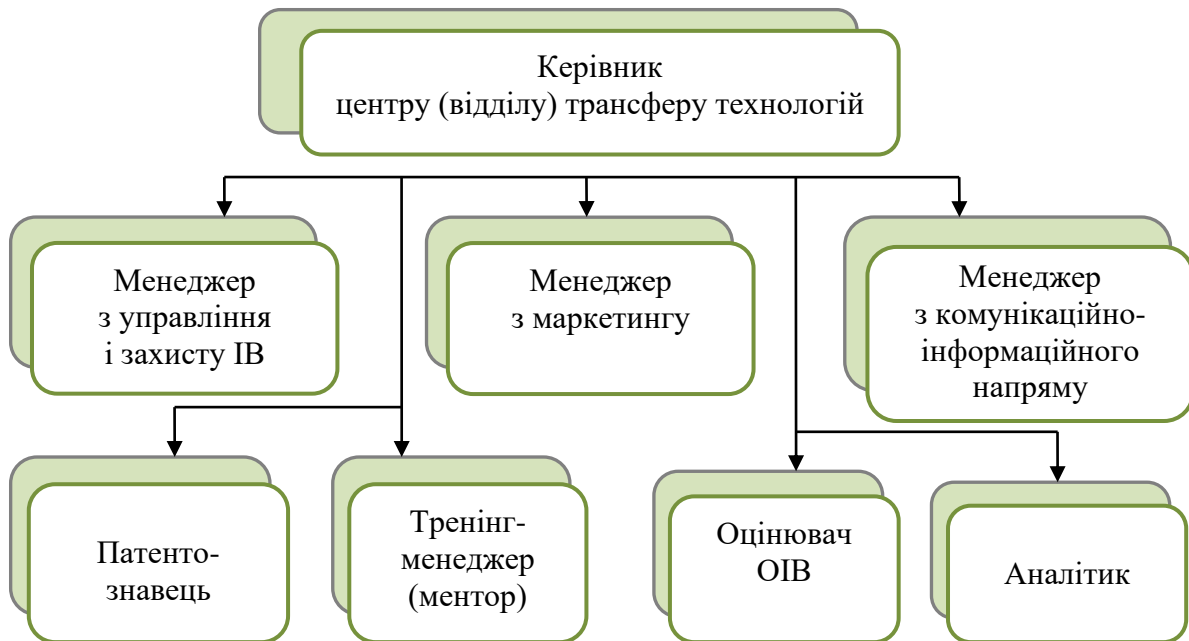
Керівник
центру (відділу) трансферу технологій

Менеджер
з управління
і захисту ІВ

Менеджер
з маркетингу

Менеджер
з комунікаційно-
інформаційного
напряму

Патенто-
знавець

Тренінг-
менеджер
(ментор)

Оцінювач
ОІВ

Аналітик